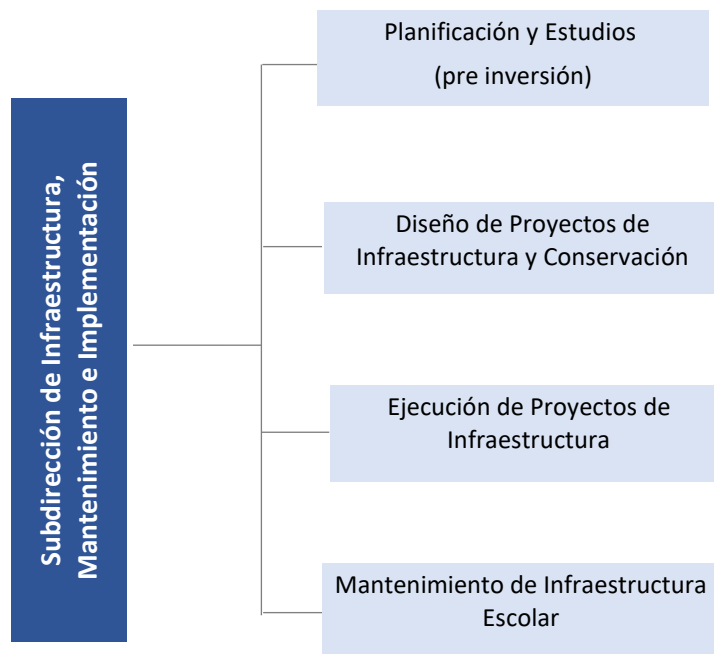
Subdirección de Infraestructura, Mantenimiento e Implementación

Planificación y Estudios
(pre inversión)

Diseño de Proyectos de Infraestructura y Conservación

Ejecución de Proyectos de Infraestructura

Mantenimiento de Infraestructura Escolar